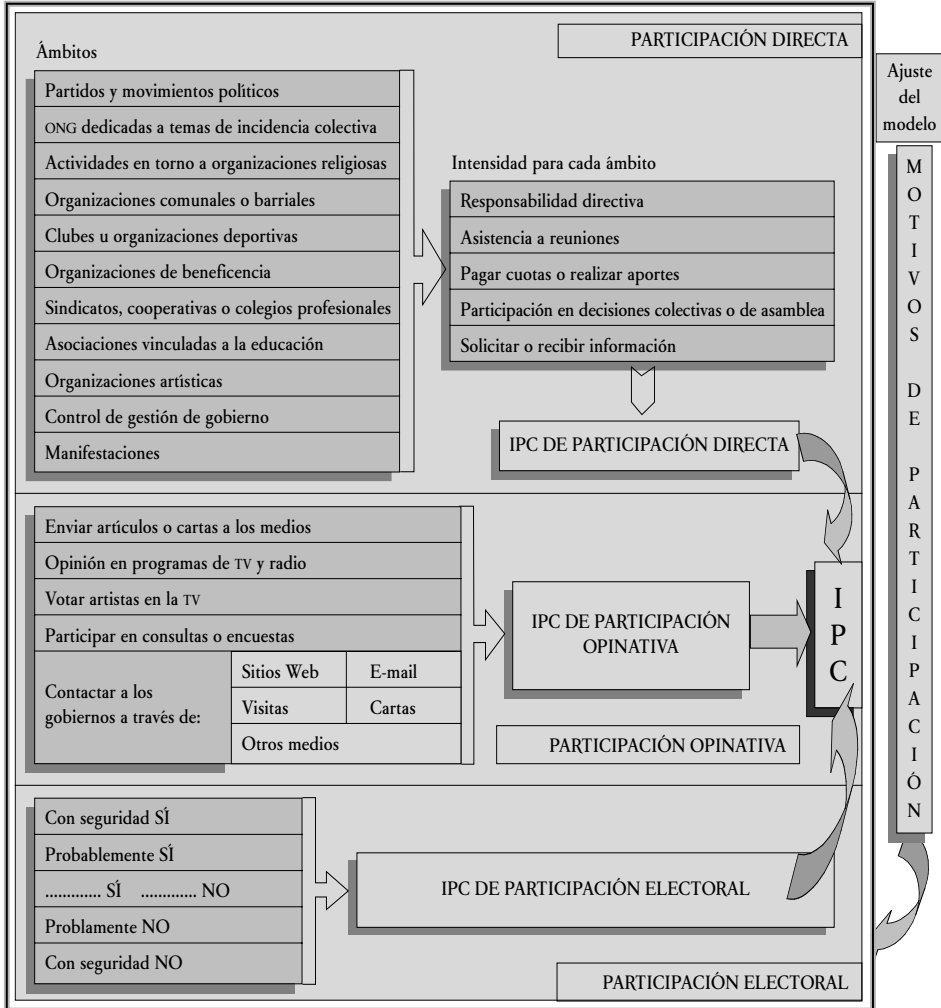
PARTICIPACIÓN DIRECTA

Ámbitos

Partidos y movimientos políticos

ONG dedicadas a temas de incidencia colectiva

Actividades en torno a organizaciones religiosas

Organizaciones comunales o barriales

Clubes u organizaciones deportivas

Organizaciones de beneficencia

Sindicatos, cooperativas o colegios profesionales

Asociaciones vinculadas a la educación

Organizaciones artísticas

Control de gestión de gobierno

Manifestaciones

Intensidad para cada ámbito

Responsabilidad directiva

Asistencia a reuniones

Pagar cuotas o realizar aportes

Participación en decisiones colectivas o de asamblea

Solicitar o recibir información

IPC DE PARTICIPACIÓN DIRECTA

Enviar artículos o cartas a los medios

Opinión en programas de TV y radio

Votar artistas en la TV

Participar en consultas o encuestas

| Contactar a los gobiernos a través de: | Sitios Web | E-mail |
|---|---|---|
| | Visitas | Cartas |
| | Otros medios | |

IPC DE PARTICIPACIÓN OPINATIVA

PARTICIPACIÓN OPINATIVA

IPC

Con seguridad SÍ

Probablemente SÍ

............. SÍ ............. NO

Problamente NO

Con seguridad NO

IPC DE PARTICIPACIÓN ELECTORAL

PARTICIPACIÓN ELECTORAL

Ajuste del modelo

MOTIVOS DE PARTICIPACIÓN